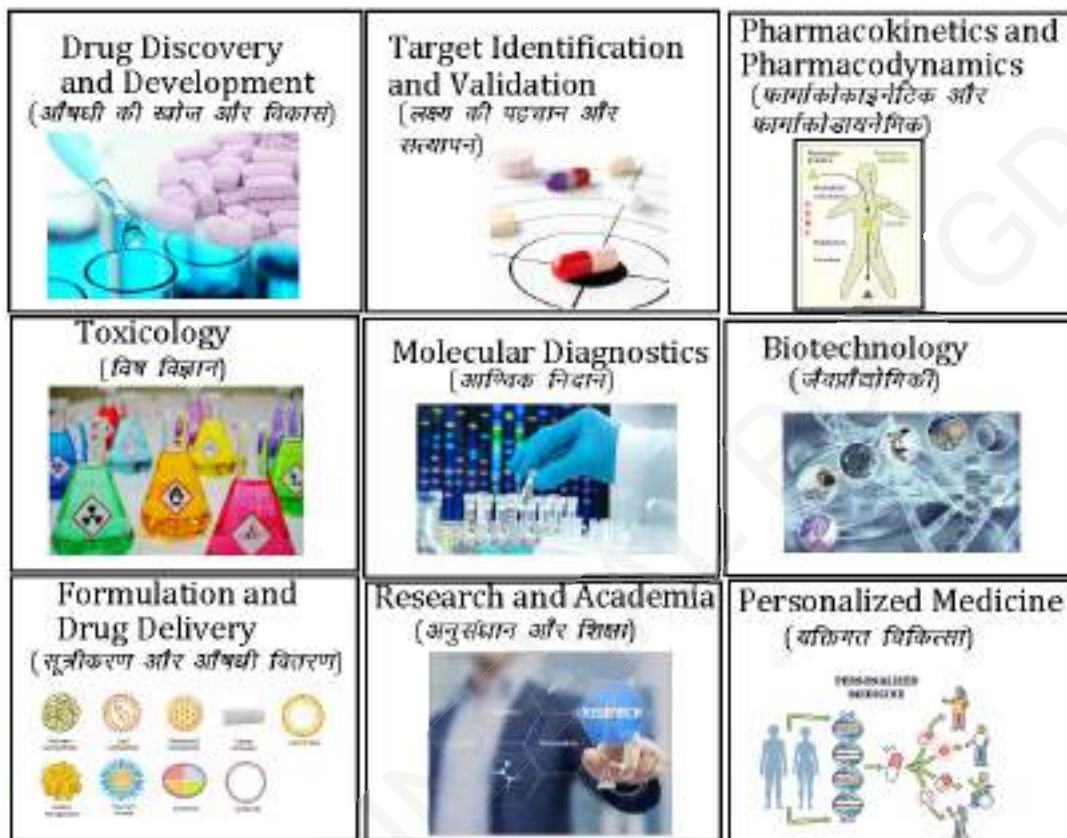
Drug Discovery and Development
(औषधी की खोज और विकास)

Target Identification and Validation
(लक्ष्य की पहचान और सत्यापन)

Pharmacokinetics and Pharmacodynamics
(फार्माकोकाइनेटिक और फार्माकोडायनेमिक)

Toxicology
(विष विज्ञान)

Molecular Diagnostics
(आण्विक निदान)

Biotechnology
(जैवप्रौद्योगिकी)

Formulation and Drug Delivery
(सूत्रीकरण और औषधी वितरण)

Research and Academia
(अनुसंधान और शिक्षा)

RESEARCH

Personalized Medicine
(व्यक्तिगत चिकित्सा)

PERSONALIZED MEDICINE